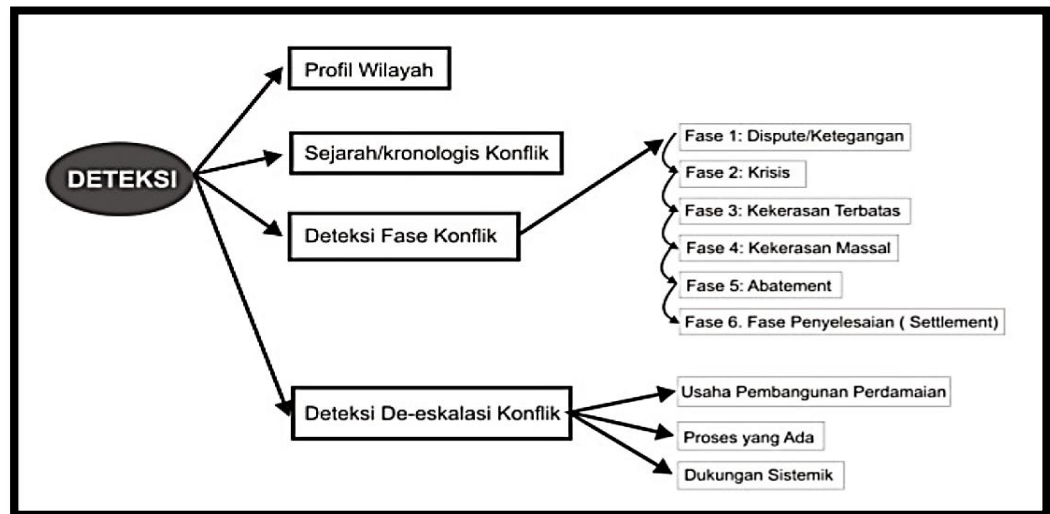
DETEKSI

Profil Wilayah

Sejarah/kronologis Konflik

Deteksi Fase Konflik

Fase 1: Dispute/Ketegangan

Fase 2: Krisis

Fase 3: Kekerasan Terbatas

Fase 4: Kekerasan Massal

Fase 5: Abatement

Fase 6. Fase Penyelesaian ( Settlement)

Deteksi De-eskalasi Konflik

Usaha Pembangunan Perdamaian

Proses yang Ada

Dukungan Sistemik